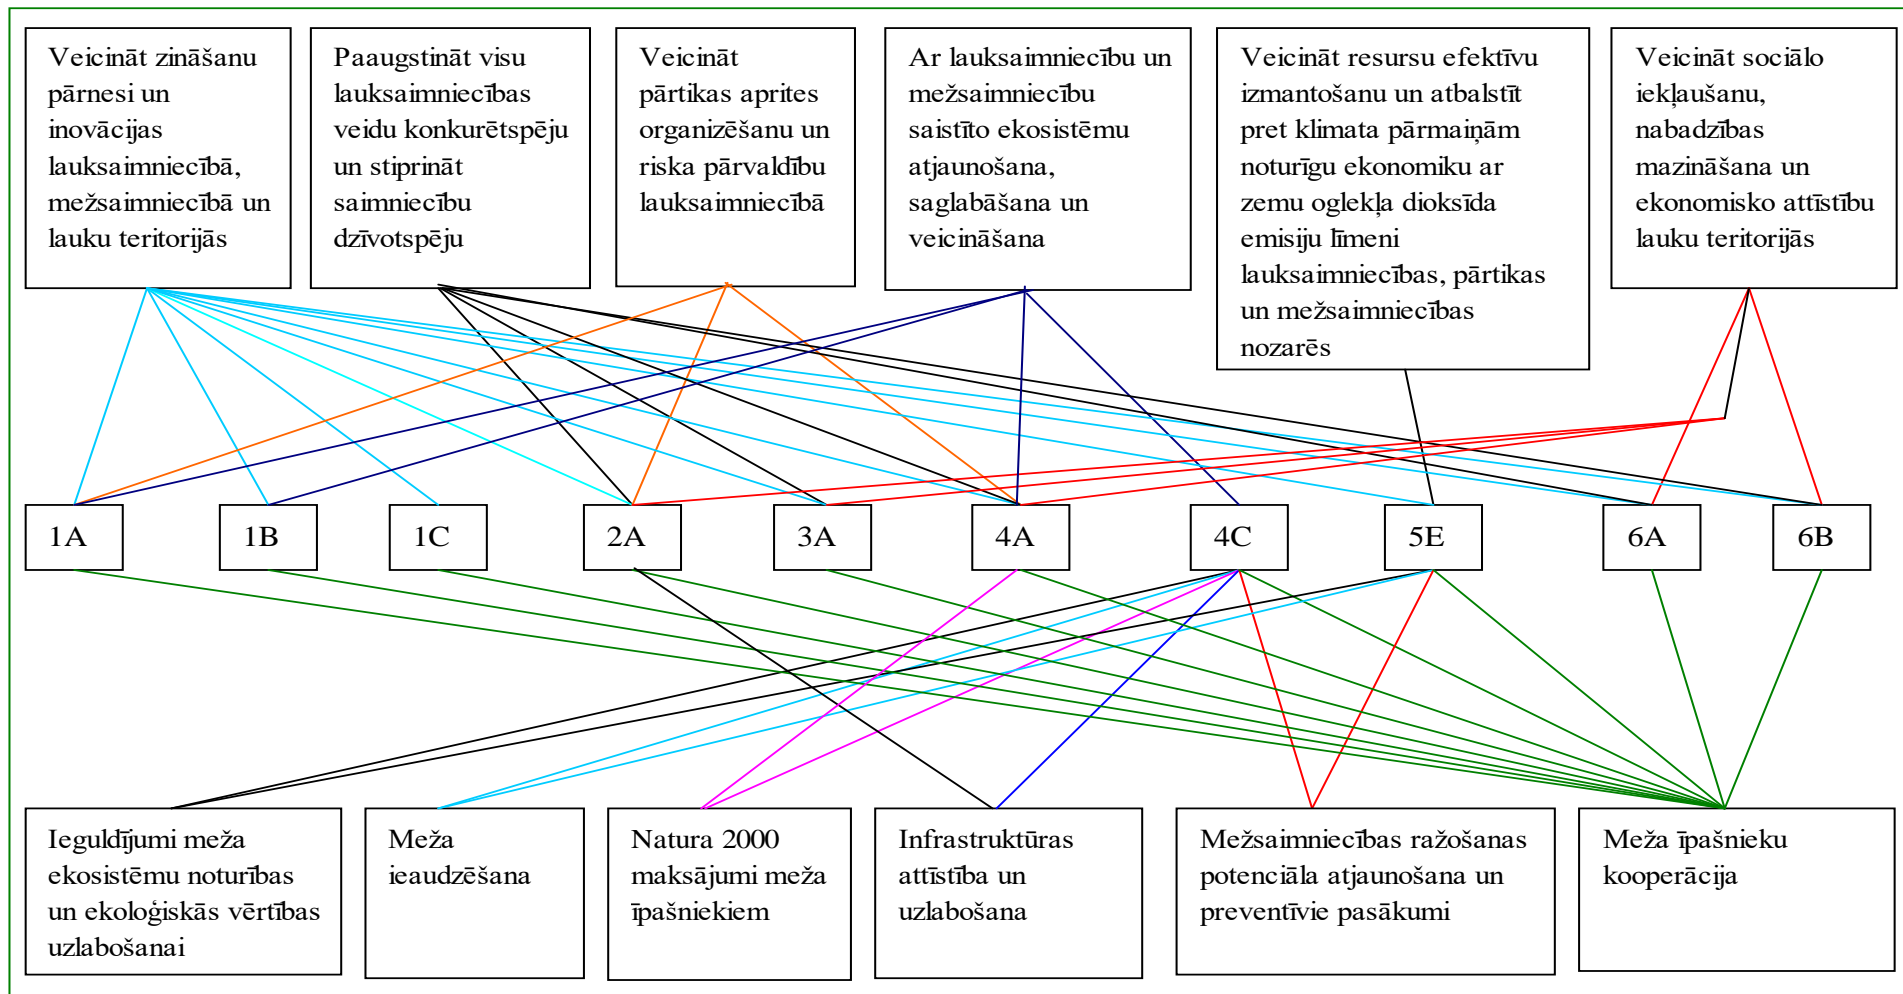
Veicināt zināšanu pārnesi un inovācijas lauksaimniecībā, mežsaimniecībā un lauku teritorijās

Paaugstināt visu lauksaimniecības veidu konkurētspēju un stiprināt saimniecību dzīvotspēju

Veicināt pārtikas aprites organizēšanu un riska pārvaldību lauksaimniecībā

Ar lauksaimniecību un mežsaimniecību saistīto ekosistēmu atjaunošana, saglabāšana un veicināšana

Veicināt resursu efektīvu izmantošanu un atbalstīt pret klimata pārmaiņām noturīgu ekonomiku ar zemu oglekļa dioksīda emisiju līmeni lauksaimniecības, pārtikas un mežsaimniecības nozarēs

Veicināt sociālo iekļaušanu, nabadzības mazināšana un ekonomisko attīstību lauku teritorijās

1A

1B

1C

2A

3A

4A

4C

5E

6A

6B

Ieguldījumi meža ekosistēmu noturības un ekoloģiskās vērtības uzlabošanai

Meža ieaudzēšana

Natura 2000 maksājumi meža īpašniekiem

Infrastruktūras attīstība un uzlabošana

Mežsaimniecības ražošanas potenciāla atjaunošana un preventīvie pasākumi

Meža īpašnieku kooperācija